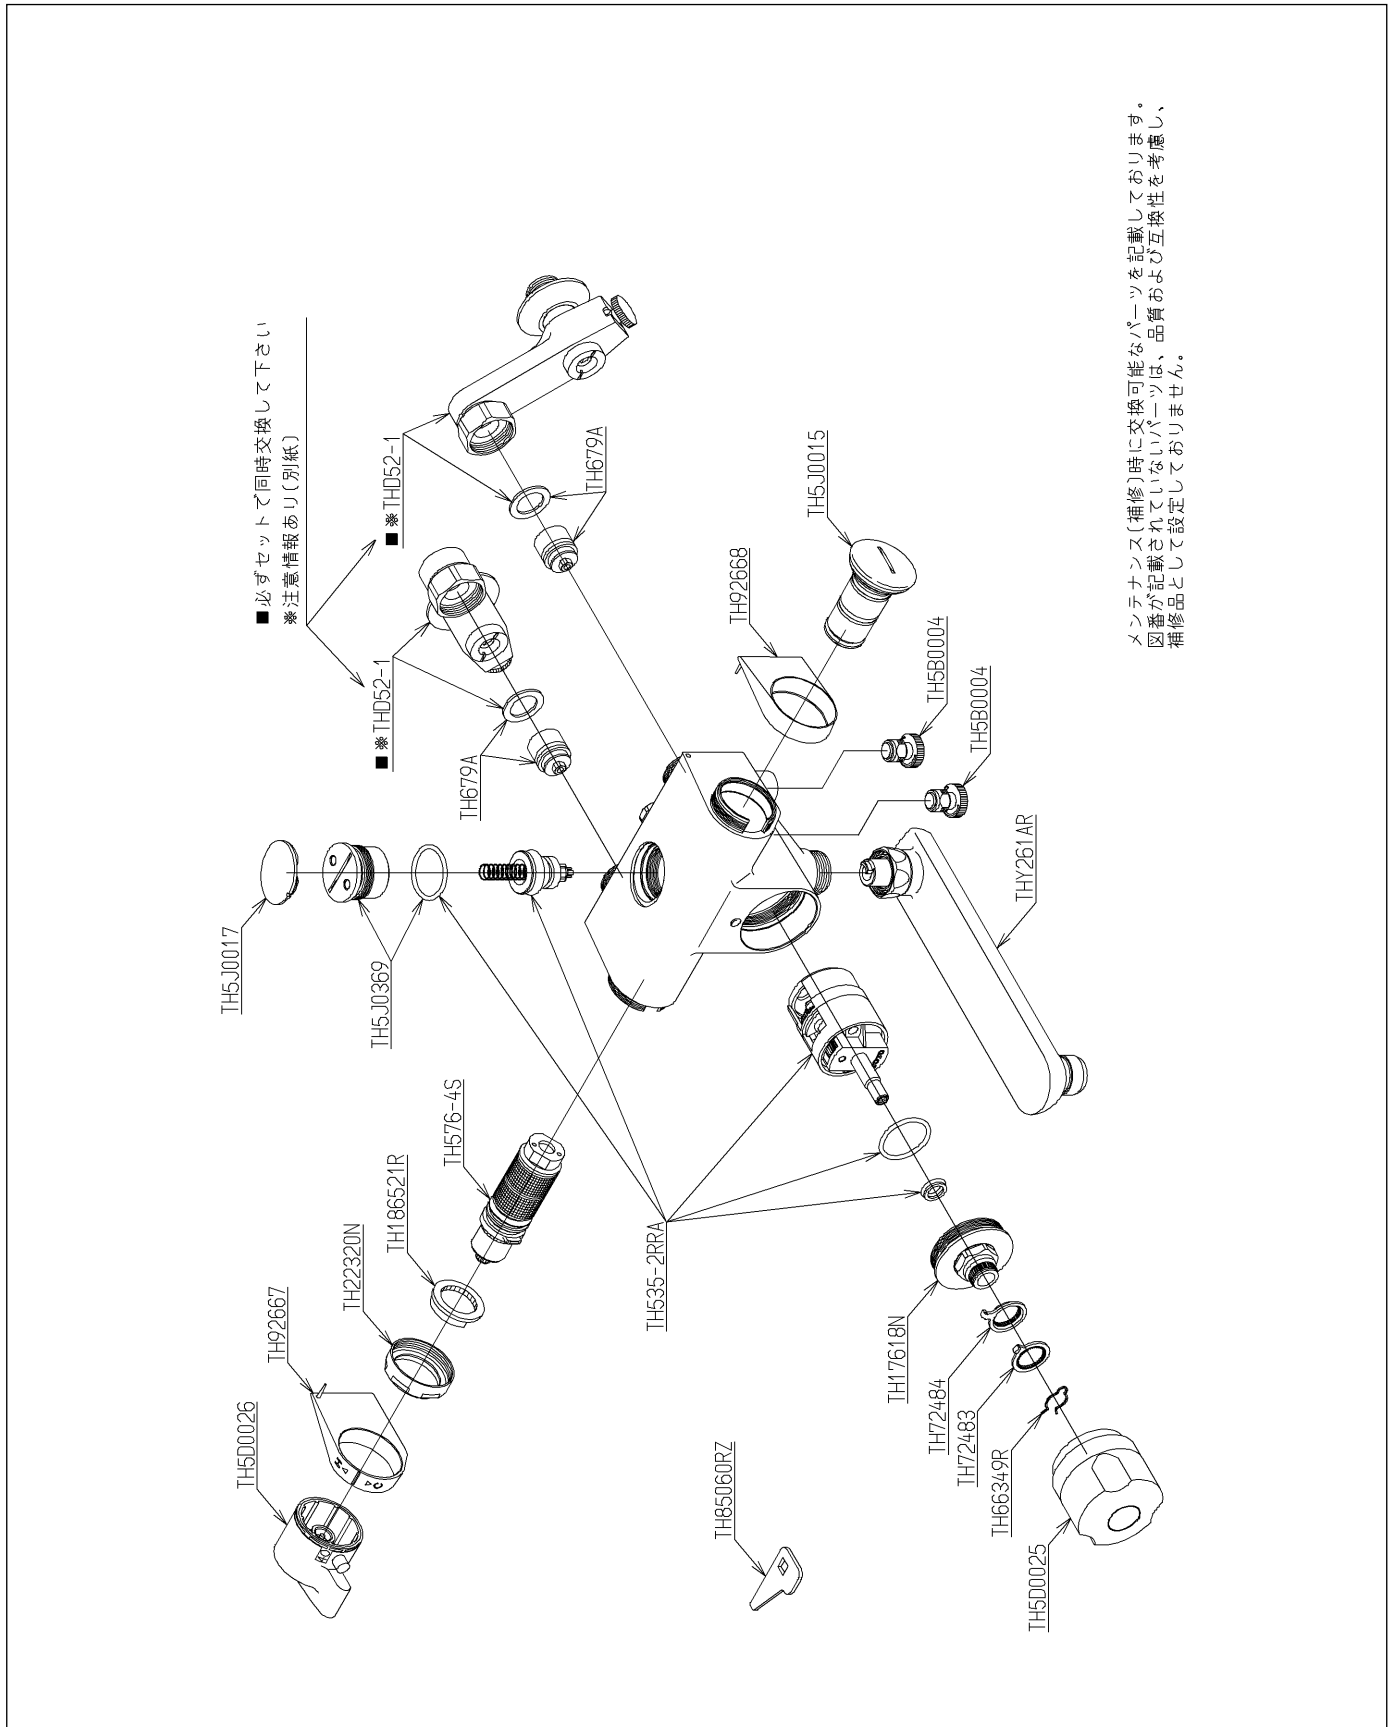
メンテナンス(補修)時に交換可能なパーツを記載しております。
図番が記載されていないパーツは、品質および互換性を考慮し、補修品として設定しておりません。

■必ずセットで同時交換して下さい
※注意情報あり(別紙)

■※THD52-1
■※THD52-1
TH679A
TH679A
TH5J0015
TH92668
TH5B0004
TH5B0004
THY261AR
TH5J0017
TH5J0369
TH576-4S
TH186521R
TH22320N
TH92667
TH5D0026
TH535-2RRA
TH17618N
TH72484
TH72483
TH66349R
TH5D0025
TH85060RZ